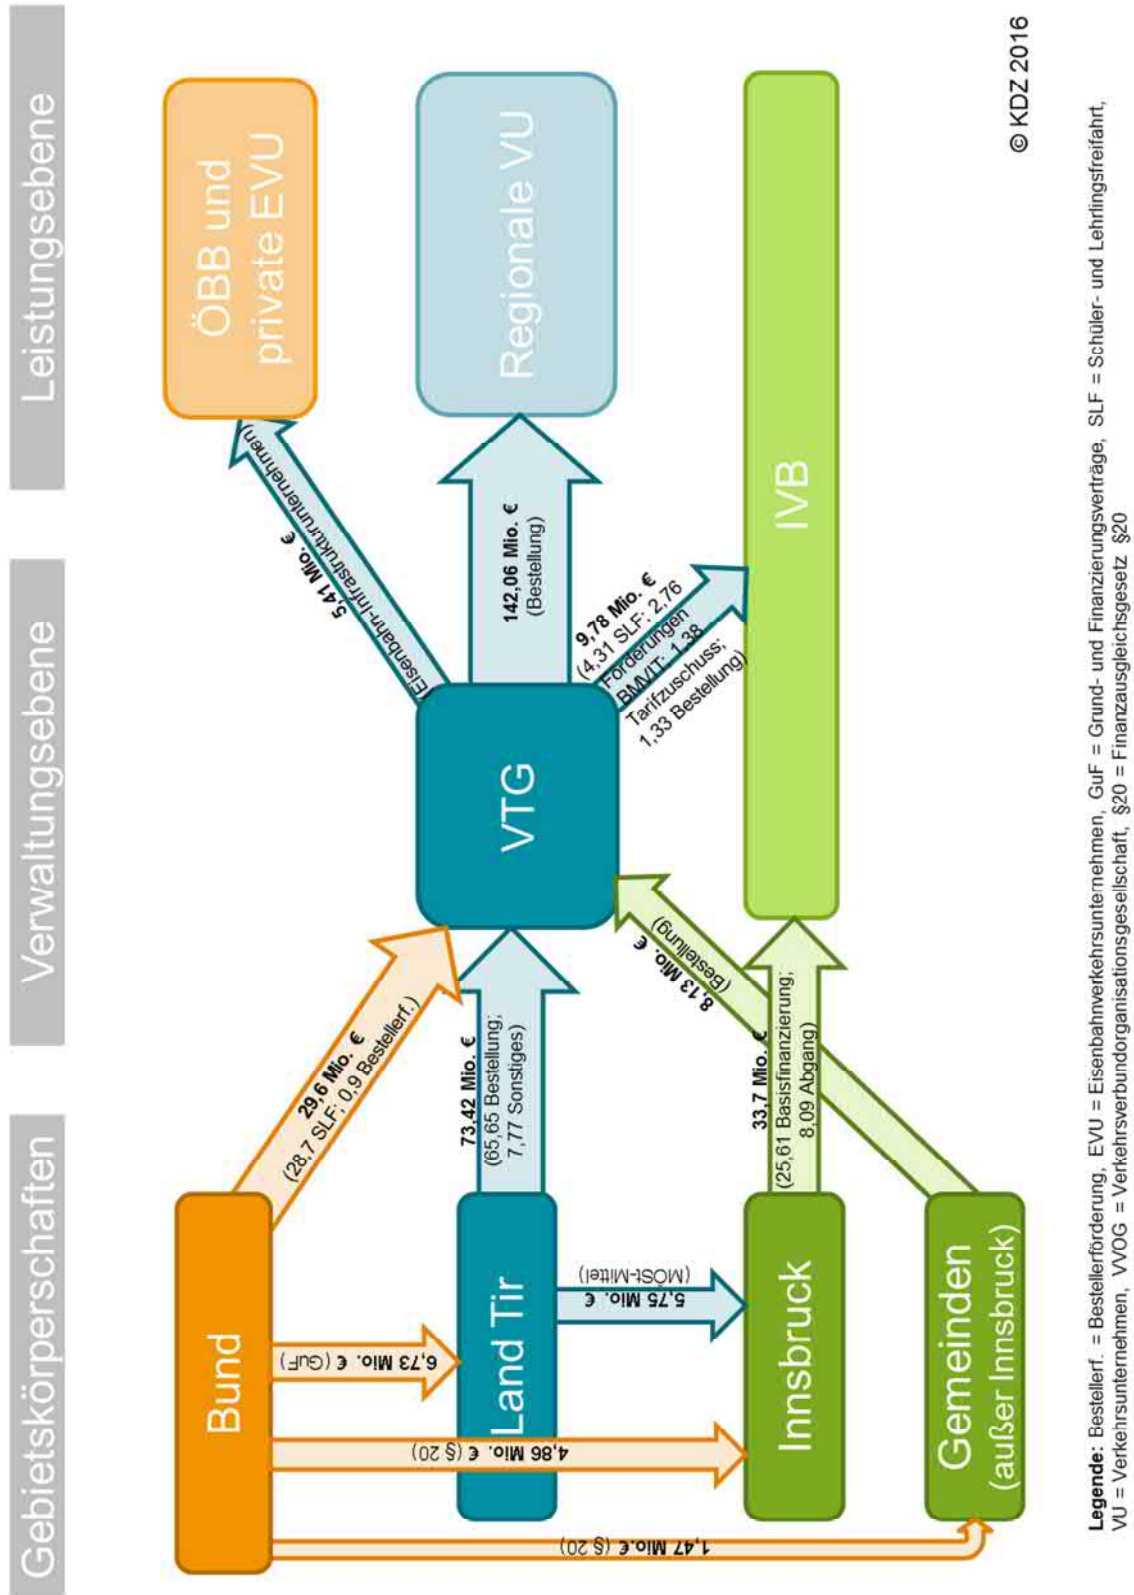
Gebietskörperschaften

Verwaltungsebene

Leistungsebene

ÖBB und private EVU

Regionale VU

IVB

VTG

Bund

Land Tirol

Innsbruck

Gemeinden (außer Innsbruck)

29,6 Mio. € (28,7 SLF; 0,9 Bestellerf.)

73,42 Mio. € (65,65 Bestellung; 7,77 Sonstiges)

5,41 Mio. € (Eisenbahn-Infrastrukturunternehmen)

142,06 Mio. € (Bestellung)

9,78 Mio. € (4,31 SLF; 2,76 Förderungen BMVIT; 1,38 Tarifzuschuss; 1,33 Bestellung)

8,13 Mio. € (Bestellung)

33,7 Mio. € (25,61 Basisfinanzierung; 8,09 Abgang)

6,73 Mio. € (GuF)

5,75 Mio. € (MOST-Mittel)

4,86 Mio. € (§ 20)

1,47 Mio.€ (§ 20)

© KDZ 2016

Legende: Bestellerf. = Bestellerförderung, EVU = Eisenbahnverkehrsunternehmen, GuF = Grund- und Finanzierungsverträge, SLF = Schüler- und Lehrlingsfreifahrt, VU = Verkehrsunternehmen, VVOG = Verkehrsverbundorganisationsgesellschaft, §20 = Finanzausgleichsgesetz §20